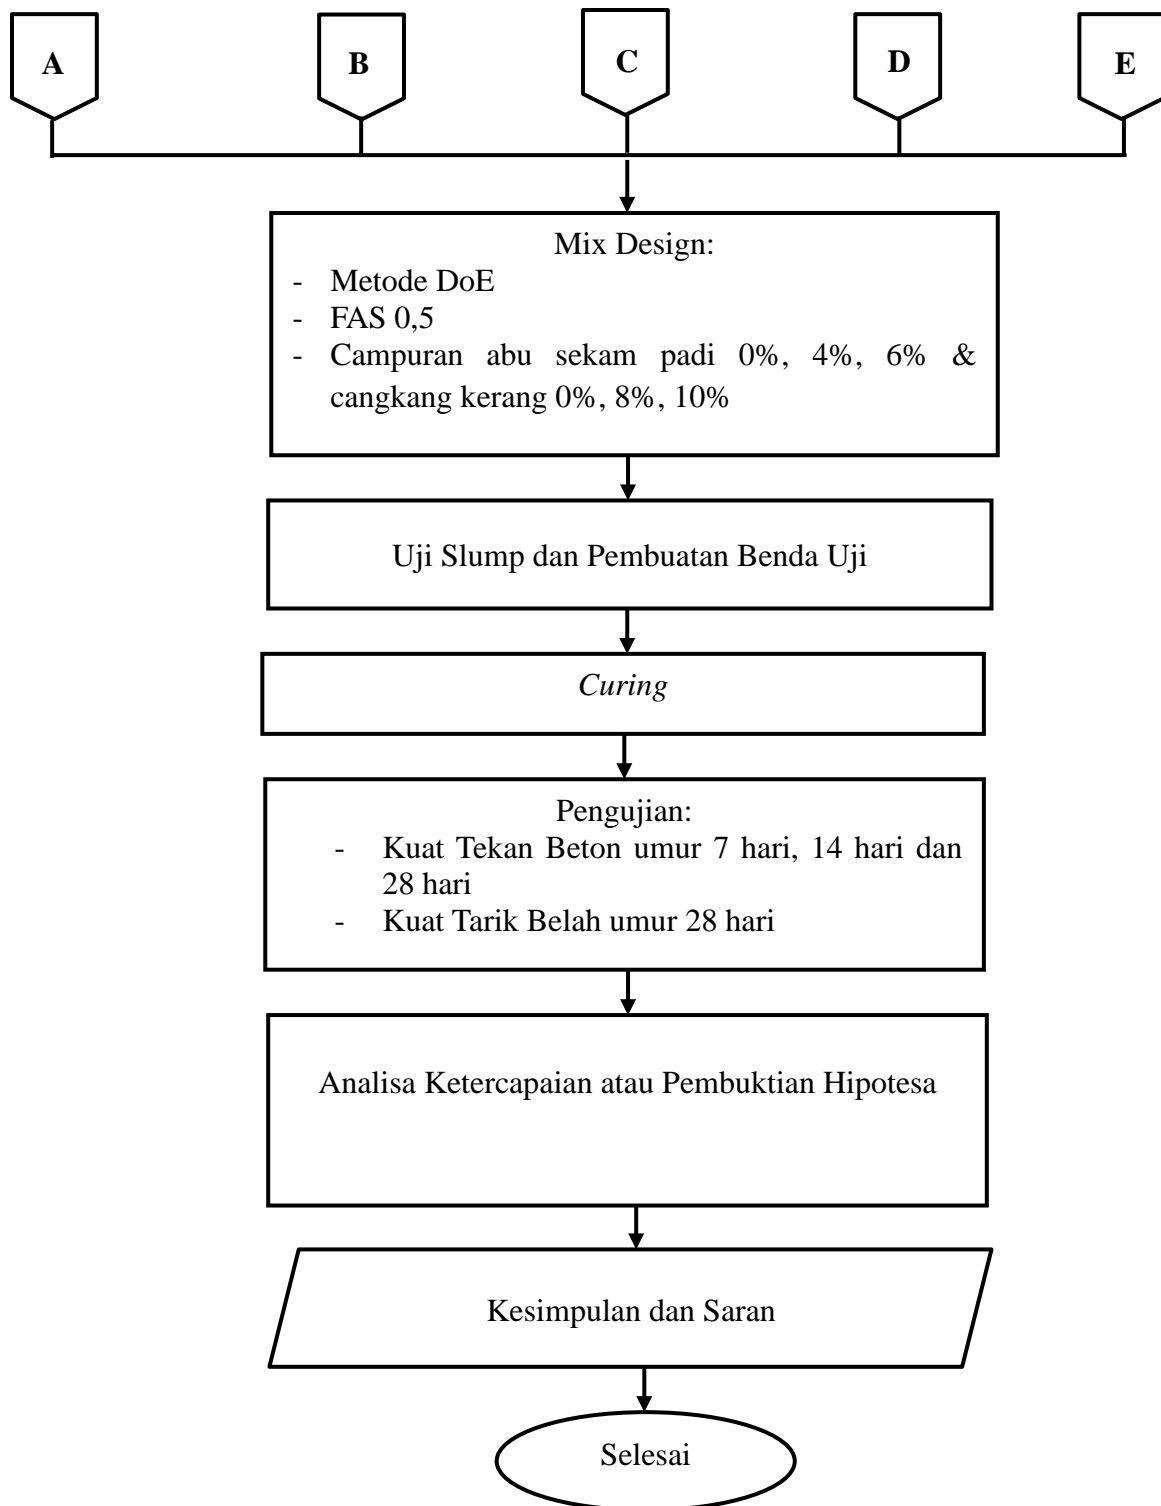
A

B

C

D

E

Mix Design:
- Metode DoE
- FAS 0,5
- Campuran abu sekam padi 0%, 4%, 6% & cangkang kerang 0%, 8%, 10%

Uji Slump dan Pembuatan Benda Uji

*Curing*

Pengujian:
- Kuat Tekan Beton umur 7 hari, 14 hari dan 28 hari
- Kuat Tarik Belah umur 28 hari

Analisa Ketercapaian atau Pembuktian Hipotesa

Kesimpulan dan Saran

Selesai